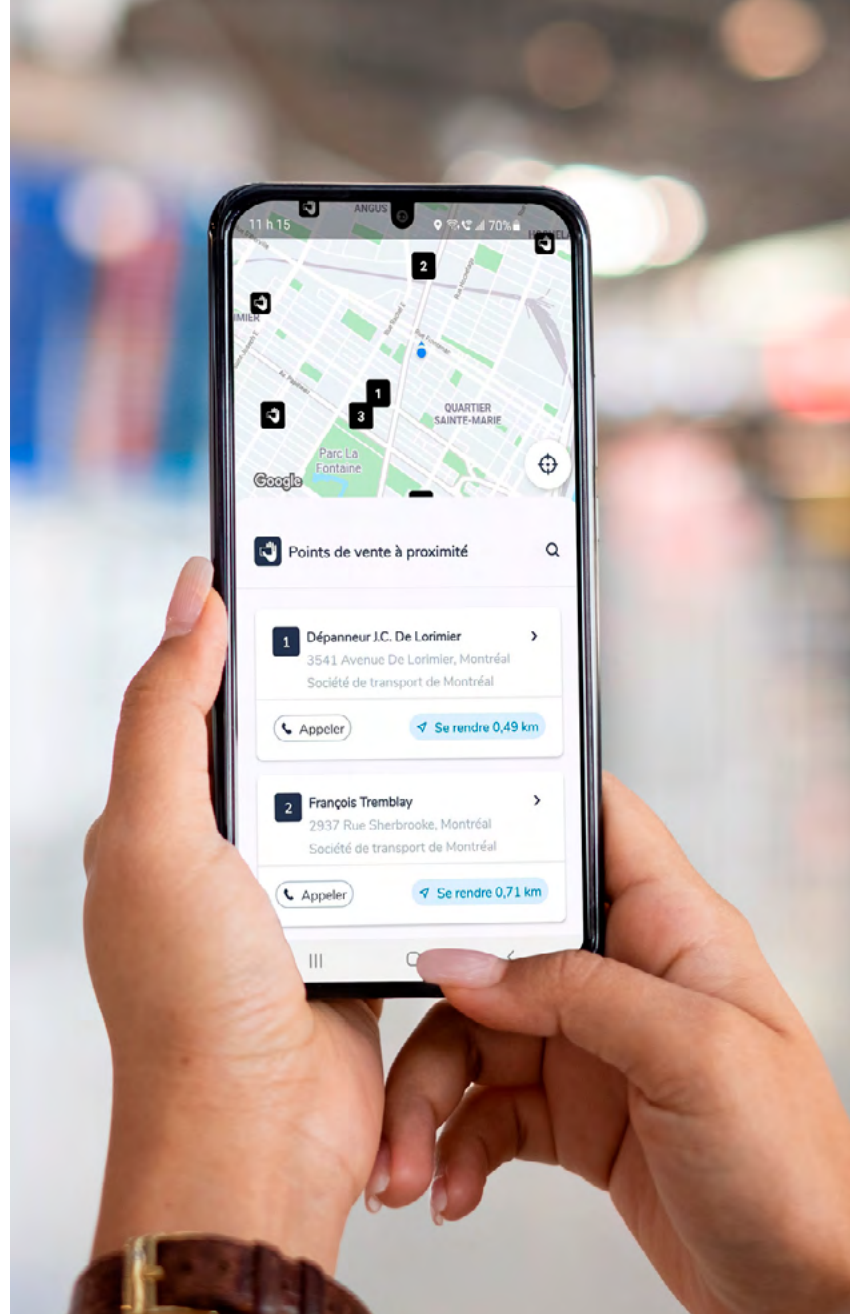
11 h 15
ANGUS
70%
2
IMIER
1
3
QUARTIER SAINTE-MARIE
Parc La Fontaine
Google

Points de vente à proximité

1 Dépanneur J.C. De Lorimier
3541 Avenue De Lorimier, Montréal
Société de transport de Montréal
Appeler
Se rendre 0,49 km

2 François Tremblay
2937 Rue Sherbrooke, Montréal
Société de transport de Montréal
Appeler
Se rendre 0,71 km